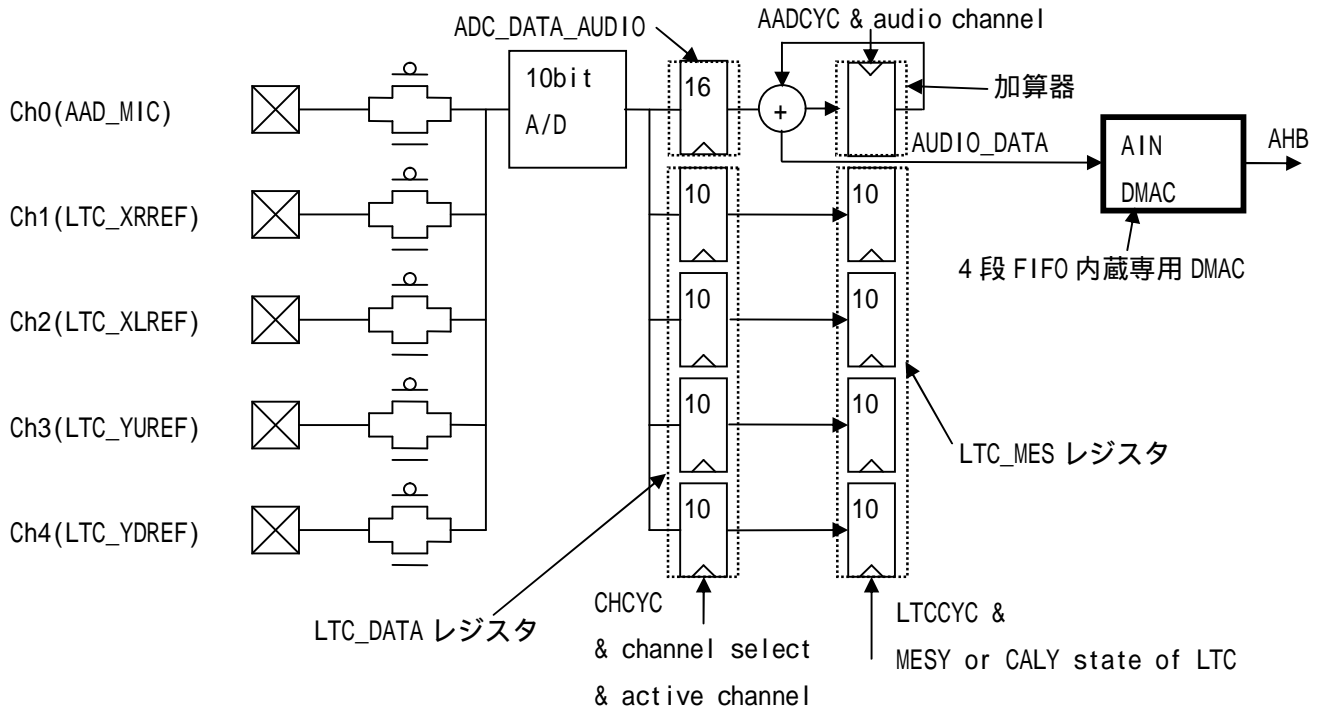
ADC_DATA_AUDIO

AADCYC & audio channel

加算器

Ch0(AAD_MIC)

10bit
A/D

16

+

AUDIO_DATA

AIN
DMAC

AHB

Ch1(LTC_XRREF)

10

10

4 段 FIFO 内蔵専用 DMAC

Ch2(LTC_XLREF)

10

10

Ch3(LTC_YUREF)

10

10

LTC_MES レジスタ

Ch4(LTC_YDREF)

10

10

LTC_DATA レジスタ

CHCYC
& channel select
& active channel

LTCCYC &
MESY or CALY state of LTC